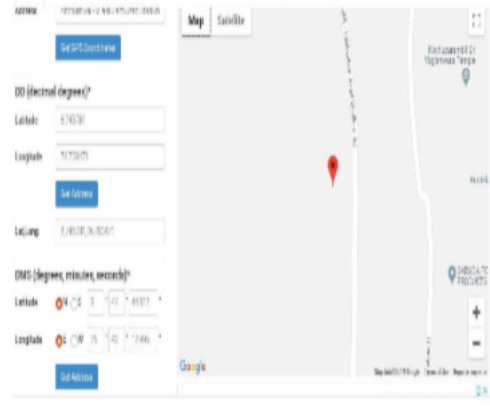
Address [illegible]

Get GPS Coordinates

DD (decimal degrees)*

Latitude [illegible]

Longitude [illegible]

Get Address

Lat,Long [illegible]

DMS (degrees, minutes, seconds)*

Latitude N S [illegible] ° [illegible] ' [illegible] "

Longitude E W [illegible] ° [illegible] ' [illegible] "

Get Address

Map Satellite

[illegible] Temple

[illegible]

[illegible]

+

−

Google

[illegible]